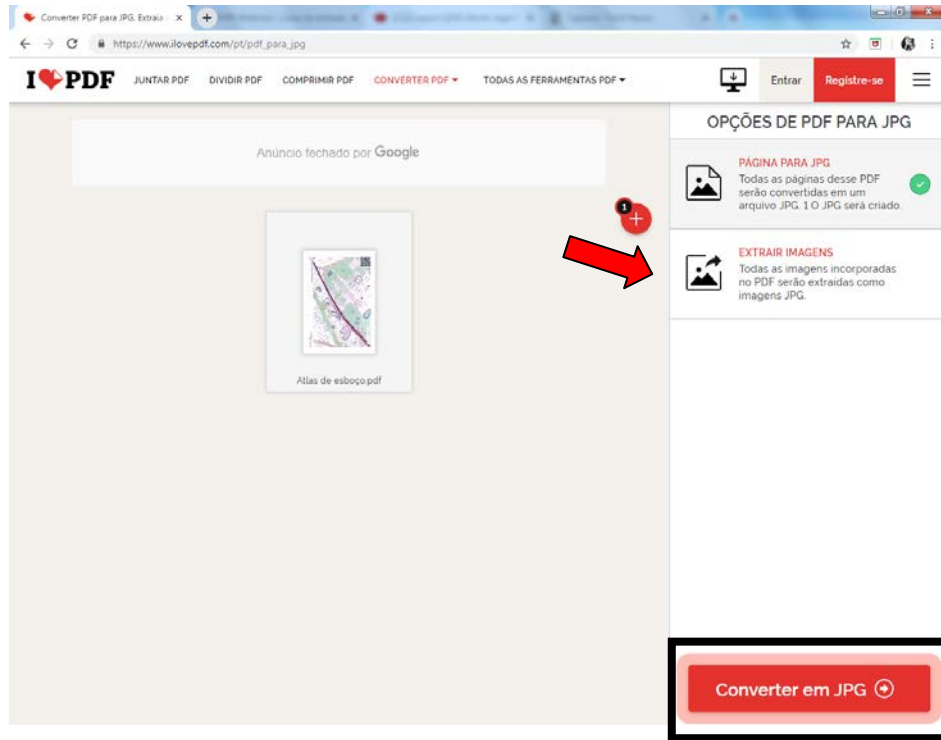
Converter PDF para JPG. Extraia ×

https://www.ilovepdf.com/pt/pdf_para_jpg

I❤PDF JUNTAR PDF DIVIDIR PDF COMPRIMIR PDF CONVERTER PDF ▾ TODAS AS FERRAMENTAS PDF ▾ Entrar Registre-se

Anúncio fechado por Google

1

Atlas de esboço.pdf

OPÇÕES DE PDF PARA JPG

PÁGINA PARA JPG
Todas as páginas desse PDF serão convertidas em um arquivo JPG. 1 O JPG será criado.

EXTRAIR IMAGENS
Todas as imagens incorporadas no PDF serão extraídas como imagens JPG.

Converter em JPG